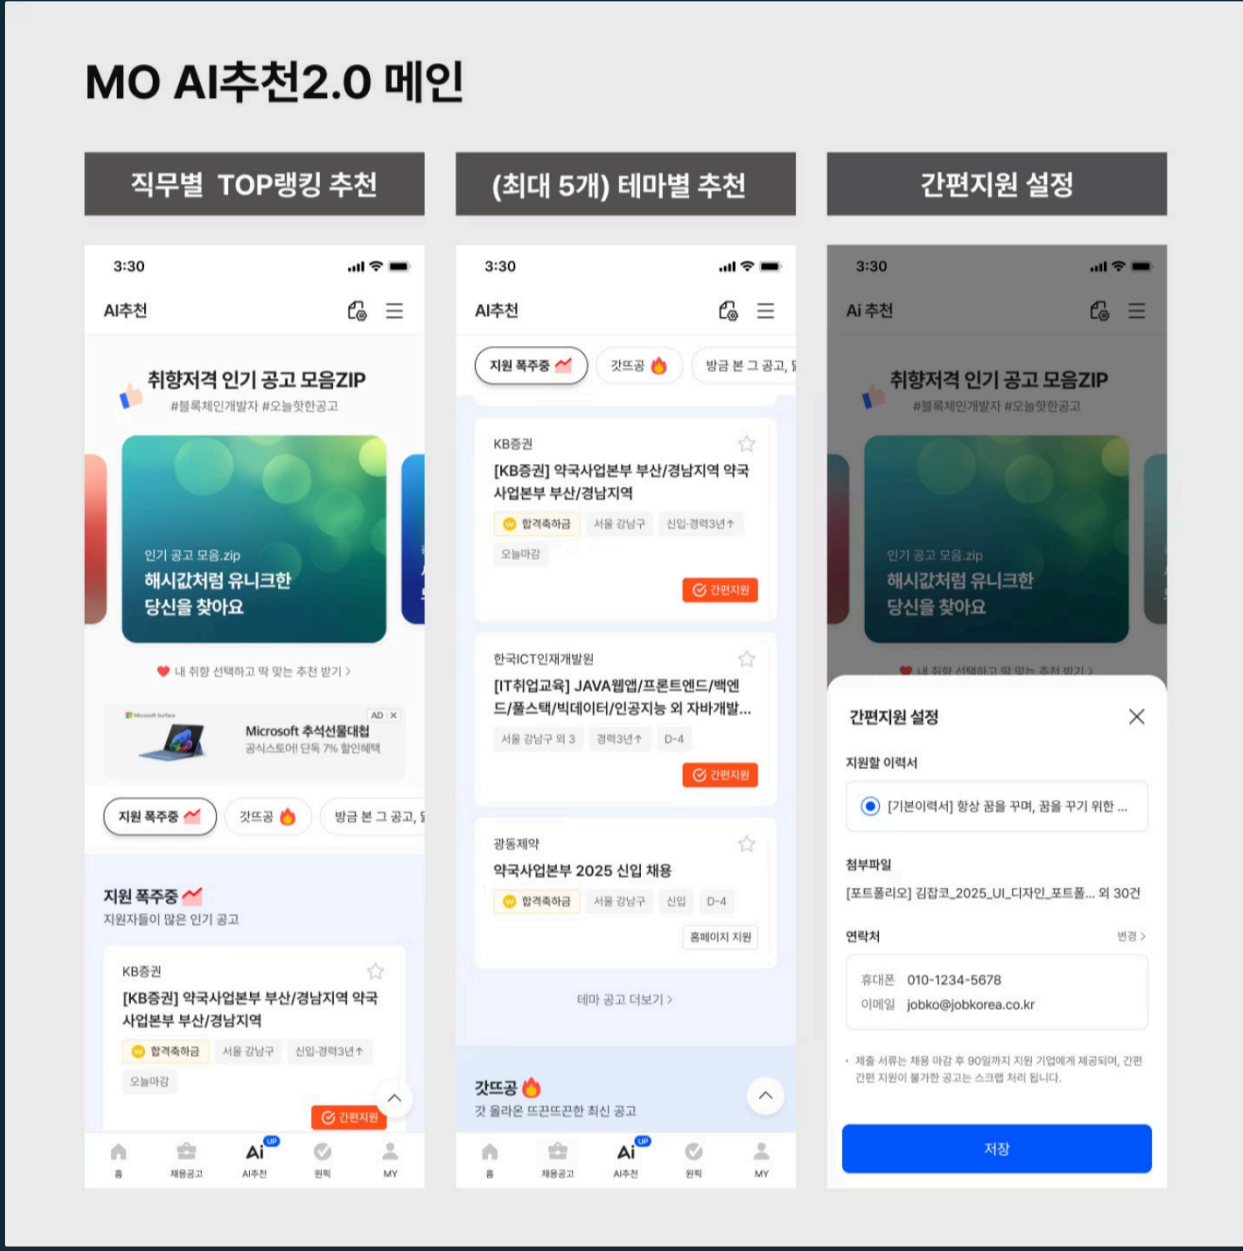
MO AI추천2.0 메인

직무별 TOP랭킹 추천

3:30

AI추천

취향저격 인기 공고 모음ZIP
#블록체인개발자 #오늘핫한공고

인기 공고 모음.zip
해시값처럼 유니크한
당신을 찾아요

내 취향 선택하고 딱 맞는 추천 받기 >

Microsoft Surface
AD ×
Microsoft 추석선물대첩
공식스토어! 단독 7% 할인혜택

지원 폭주중
갓뜨공
방금 본 그 공고,

지원 폭주중
지원자들이 많은 인기 공고

KB증권
[KB증권] 약국사업본부 부산/경남지역 약국사업본부 부산/경남지역
합격축하금
서울 강남구
신입·경력3년↑
오늘마감
간편지원

홈
채용공고
AI추천
원픽
MY

(최대 5개) 테마별 추천

3:30

AI추천

지원 폭주중
갓뜨공
방금 본 그 공고,

KB증권
[KB증권] 약국사업본부 부산/경남지역 약국사업본부 부산/경남지역
합격축하금
서울 강남구
신입·경력3년↑
오늘마감
간편지원

한국ICT인재개발원
[IT취업교육] JAVA웹앱/프론트엔드/백엔드/풀스택/빅데이터/인공지능 외 자바개발...
서울 강남구 외 3
경력3년↑
D-4
간편지원

광동제약
약국사업본부 2025 신입 채용
합격축하금
서울 강남구
신입
D-4
홈페이지 지원

테마 공고 더보기 >

갓뜨공
갓 올라온 뜨끈뜨끈한 최신 공고

홈
채용공고
AI추천
원픽
MY

간편지원 설정

3:30

Ai 추천

취향저격 인기 공고 모음ZIP
#블록체인개발자 #오늘핫한공고

인기 공고 모음.zip
해시값처럼 유니크한
당신을 찾아요

간편지원 설정

지원할 이력서
[기본이력서] 항상 꿈을 꾸며, 꿈을 꾸기 위한 ...

첨부파일
[포트폴리오] 김잡코_2025_UI_디자인_포트폴... 외 30건

연락처
변경 >
휴대폰 010-1234-5678
이메일 jobko@jobkorea.co.kr

• 제출 서류는 채용 마감 후 90일까지 지원 기업에게 제공되며, 간편 간편 지원이 불가한 공고는 스크랩 처리 됩니다.

저장